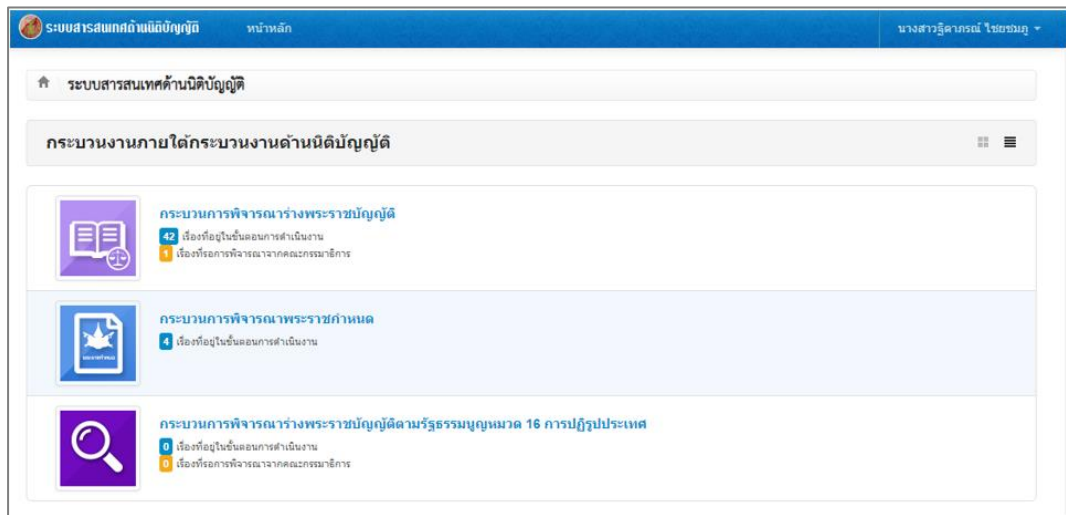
ระบบสารสนเทศด้านนิติบัญญัติ หน้าหลัก นางสาวฐิตาภรณ์ ไชยชมภู

ระบบสารสนเทศด้านนิติบัญญัติ

กระบวนงานภายใต้กระบวนงานด้านนิติบัญญัติ

กระบวนการพิจารณาร่างพระราชบัญญัติ
42 เรื่องที่อยู่ในขั้นตอนการดำเนินงาน
1 เรื่องที่รอการพิจารณาจากคณะกรรมาธิการ

กระบวนการพิจารณาพระราชกำหนด
4 เรื่องที่อยู่ในขั้นตอนการดำเนินงาน

กระบวนการพิจารณาร่างพระราชบัญญัติตามรัฐธรรมนูญหมวด 16 การปฏิรูปประเทศ
0 เรื่องที่อยู่ในขั้นตอนการดำเนินงาน
0 เรื่องที่รอการพิจารณาจากคณะกรรมาธิการ